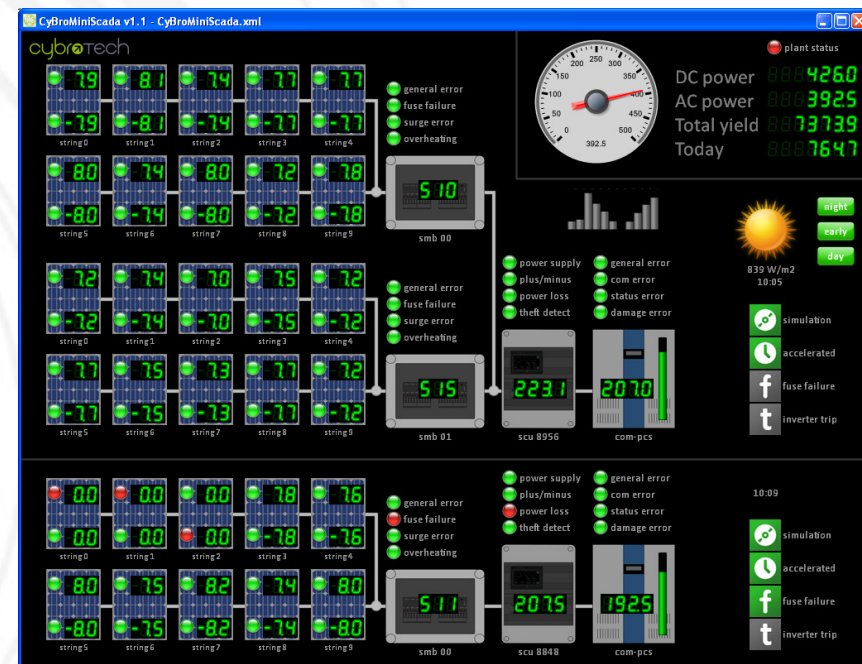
CyBroMiniScada v1.1 - CyBroMiniScada.xml

cybrotech

7.9 8.1 7.4 7.7 7.7
-7.9 -8.1 -7.4 -7.7 -7.7
string0 string1 string2 string3 string4

general error
fuse failure
surge error
overheating

8.0 7.4 8.0 7.2 7.8
-8.0 -7.4 -8.0 -7.2 -7.8
string5 string6 string7 string8 string9

51.0
smb 00

plant status

150 200 250 300 350 100 400 50 450 0 500
392.5

DC power 426.0
AC power 392.5
Total yield 737.39
Today 764.7

night
early
day

839 W/m2
10:05

7.2 7.4 7.0 7.5 7.2
-7.2 -7.4 -7.0 -7.5 -7.2
string0 string1 string2 string3 string4

general error
fuse failure
surge error
overheating

power supply
plus/minus
power loss
theft detect

general error
com error
status error
damage error

7.7 7.5 7.3 7.7 7.2
-7.7 -7.5 -7.3 -7.7 -7.2
string5 string6 string7 string8 string9

51.5
smb 01

223.1
scu 8956

207.0
com-pcs

simulation
accelerated
fuse failure
inverter trip

0.0 0.0 0.0 7.8 7.6
0.0 0.0 0.0 -7.8 -7.6
string0 string1 string2 string3 string4

general error
fuse failure
surge error
overheating

power supply
plus/minus
power loss
theft detect

general error
com error
status error
damage error

10:09

8.0 7.5 8.2 7.4 8.0
-8.0 -7.5 -8.2 -7.4 -8.0
string5 string6 string7 string8 string9

51.1
smb 00

207.5
scu 8848

192.5
com-pcs

simulation
accelerated
fuse failure
inverter trip